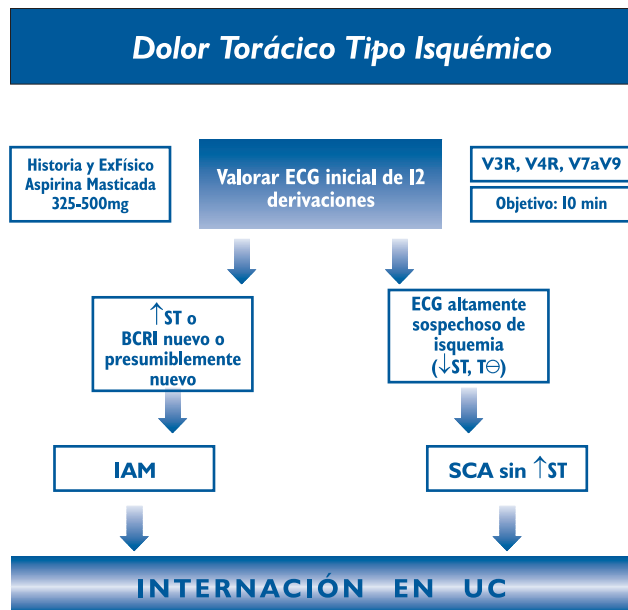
Dolor Torácico Tipo Isquémico

Historia y ExFísico
Aspirina Masticada
325-500mg

Valorar ECG inicial de 12 derivaciones

V3R, V4R, V7aV9

Objetivo: 10 min

↑ST o BCRI nuevo o presumiblemente nuevo

ECG altamente sospechoso de isquemia (↓ST, T⊖)

IAM

SCA sin ↑ST

INTERNACIÓN EN UC